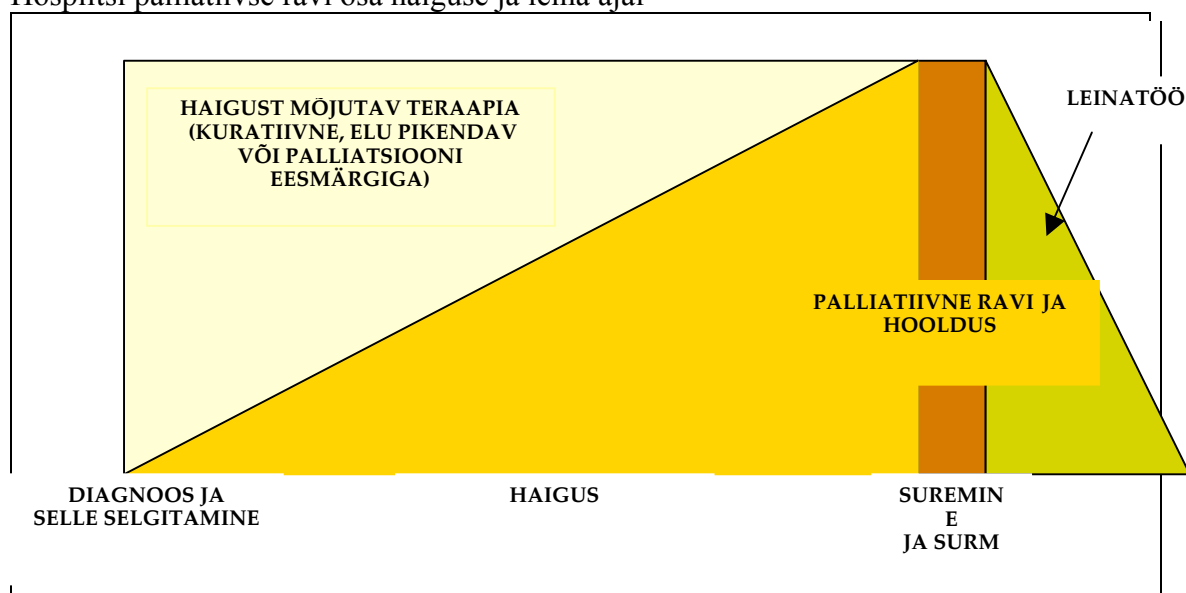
Hospitsi palliatiivse ravi osa haiguse ja leina ajal

HAIGUST MÕJUTAV TERAAPIA (KURATIIVNE, ELU PIKENDAV VÕI PALLIATSIOONI EESMÄRGIGA)

LEINATÖÖ

PALLIATIIVNE RAVI JA HOOLDUS

DIAGNOOS JA SELLE SELGITAMINE

HAIGUS

SUREMIN
E
JA SURM